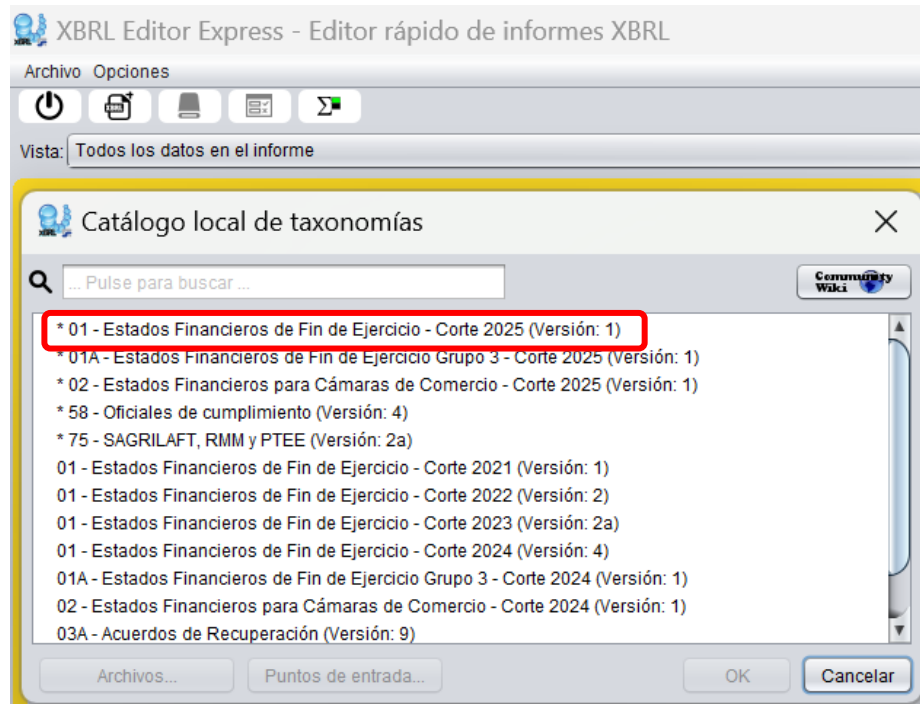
XBRL Editor Express - Editor rápido de informes XBRL

Archivo Opciones

Σ

Vista: Todos los datos en el informe

Catálogo local de taxonomías

... Pulse para buscar ...

Community Wiki

* 01 - Estados Financieros de Fin de Ejercicio - Corte 2025 (Versión: 1)
* 01A - Estados Financieros de Fin de Ejercicio Grupo 3 - Corte 2025 (Versión: 1)
* 02 - Estados Financieros para Cámaras de Comercio - Corte 2025 (Versión: 1)
* 58 - Oficiales de cumplimiento (Versión: 4)
* 75 - SAGRILAFT, RMM y PTEE (Versión: 2a)
01 - Estados Financieros de Fin de Ejercicio - Corte 2021 (Versión: 1)
01 - Estados Financieros de Fin de Ejercicio - Corte 2022 (Versión: 2)
01 - Estados Financieros de Fin de Ejercicio - Corte 2023 (Versión: 2a)
01 - Estados Financieros de Fin de Ejercicio - Corte 2024 (Versión: 4)
01A - Estados Financieros de Fin de Ejercicio Grupo 3 - Corte 2024 (Versión: 1)
02 - Estados Financieros para Cámaras de Comercio - Corte 2024 (Versión: 1)
03A - Acuerdos de Recuperación (Versión: 9)

Archivos... Puntos de entrada... OK Cancelar